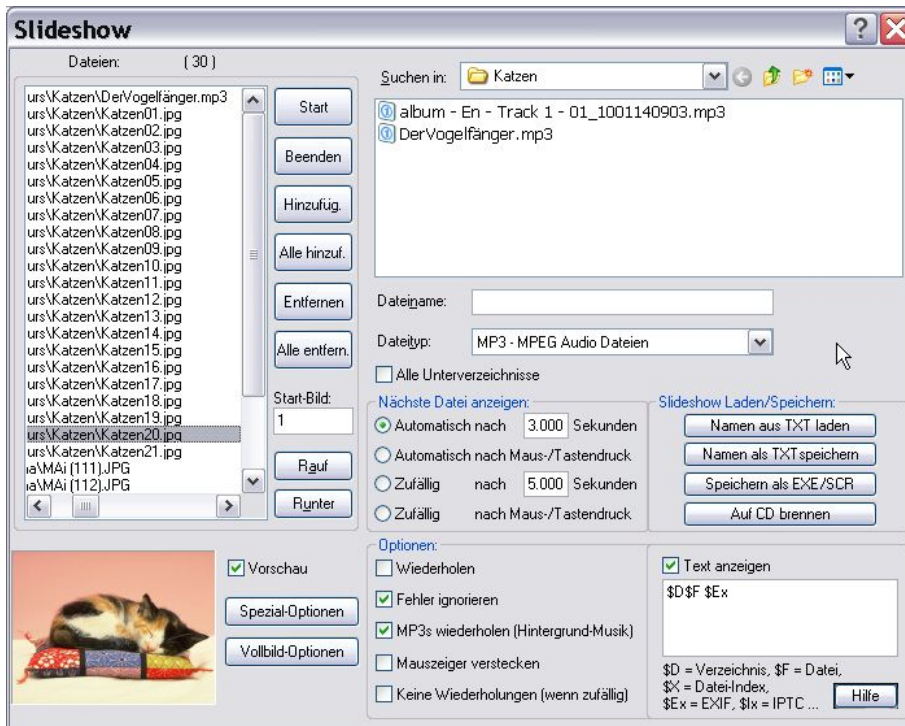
Slideshow

Dateien: (30)

urs\Katzen\DerVogelfänger.mp3
urs\Katzen\Katzen01.jpg
urs\Katzen\Katzen02.jpg
urs\Katzen\Katzen03.jpg
urs\Katzen\Katzen04.jpg
urs\Katzen\Katzen05.jpg
urs\Katzen\Katzen06.jpg
urs\Katzen\Katzen07.jpg
urs\Katzen\Katzen08.jpg
urs\Katzen\Katzen09.jpg
urs\Katzen\Katzen10.jpg
urs\Katzen\Katzen11.jpg
urs\Katzen\Katzen12.jpg
urs\Katzen\Katzen13.jpg
urs\Katzen\Katzen14.jpg
urs\Katzen\Katzen15.jpg
urs\Katzen\Katzen16.jpg
urs\Katzen\Katzen17.jpg
urs\Katzen\Katzen18.jpg
urs\Katzen\Katzen19.jpg
urs\Katzen\Katzen20.jpg
urs\Katzen\Katzen21.jpg
ia\MAi (111).JPG
ia\MAi (112).JPG

Start
Beenden
Hinzufüg.
Alle hinzuf.
Entfernen
Alle entfern.
Start-Bild:
1
Rauf
Runter

Suchen in: Katzen

album - En - Track 1 - 01_1001140903.mp3
DerVogelfänger.mp3

Dateiname:
Dateityp: MP3 - MPEG Audio Dateien
Alle Unterverzeichnisse

Nächste Datei anzeigen:
Automatisch nach 3.000 Sekunden
Automatisch nach Maus-/Tastendruck
Zufällig nach 5.000 Sekunden
Zufällig nach Maus-/Tastendruck

Slideshow Laden/Speichern:
Namen aus TXT laden
Namen als TXTspeichern
Speichern als EXE/SCR
Auf CD brennen

Vorschau
Spezial-Optionen
Vollbild-Optionen

Optionen:
Wiederholen
Fehler ignorieren
MP3s wiederholen (Hintergrund-Musik)
Mauszeiger verstecken
Keine Wiederholungen (wenn zufällig)

Text anzeigen
$D$F $Ex

$D = Verzeichnis, $F = Datei,
$X = Datei-Index,
$Ex = EXIF, $Ix = IPTC ...
Hilfe